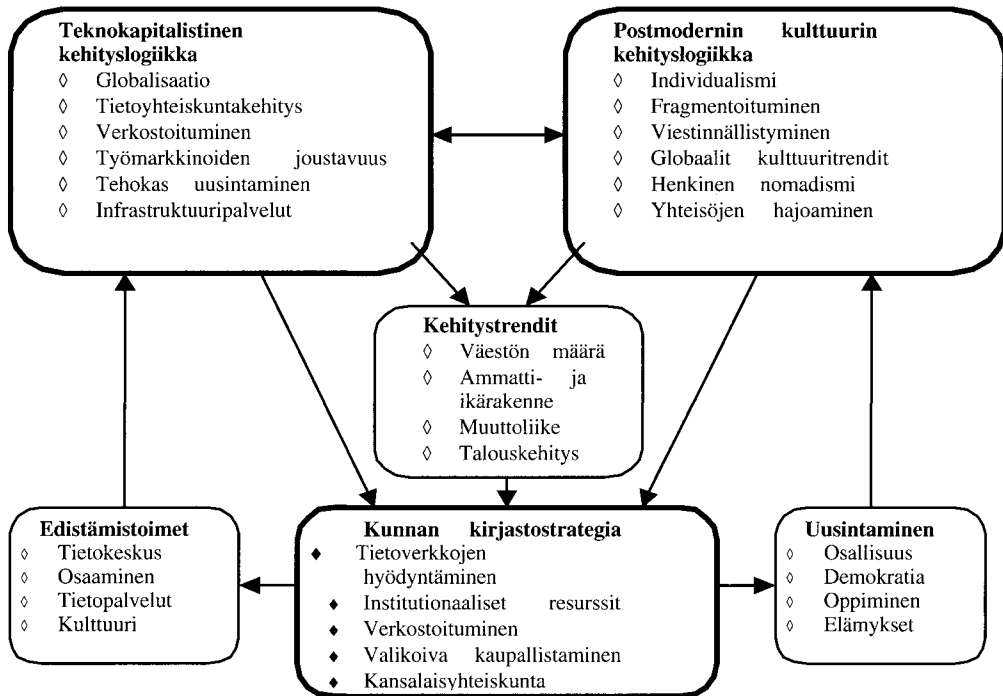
Teknokapitalistinen kehityslogiikka
◊ Globalisaatio
◊ Tietoyhteiskuntakehitys
◊ Verkostoituminen
◊ Työmarkkinoiden joustavuus
◊ Tehokas uusintaminen
◊ Infrastruktuuripalvelut

Postmodernin kulttuurin kehityslogiikka
◊ Individualismi
◊ Fragmentoituminen
◊ Viestinnällistyminen
◊ Globaalit kulttuuritrendit
◊ Henkinen nomadismi
◊ Yhteisöjen hajoaminen

Kehitystrendit
◊ Väestön määrä
◊ Ammatti- ja ikärakenne
◊ Muuttoliike
◊ Talouskehitys

Edistämistoimet
◊ Tietokeskus
◊ Osaaminen
◊ Tietopalvelut
◊ Kulttuuri

Kunnan kirjastostrategia
♦ Tietoverkkojen hyödyntäminen
♦ Institutionaaliset resurssit
♦ Verkostoituminen
♦ Valikoiva kaupallistaminen
♦ Kansalaisyhteiskunta

Uusintaminen
◊ Osallisuus
◊ Demokratia
◊ Oppiminen
◊ Elämykset